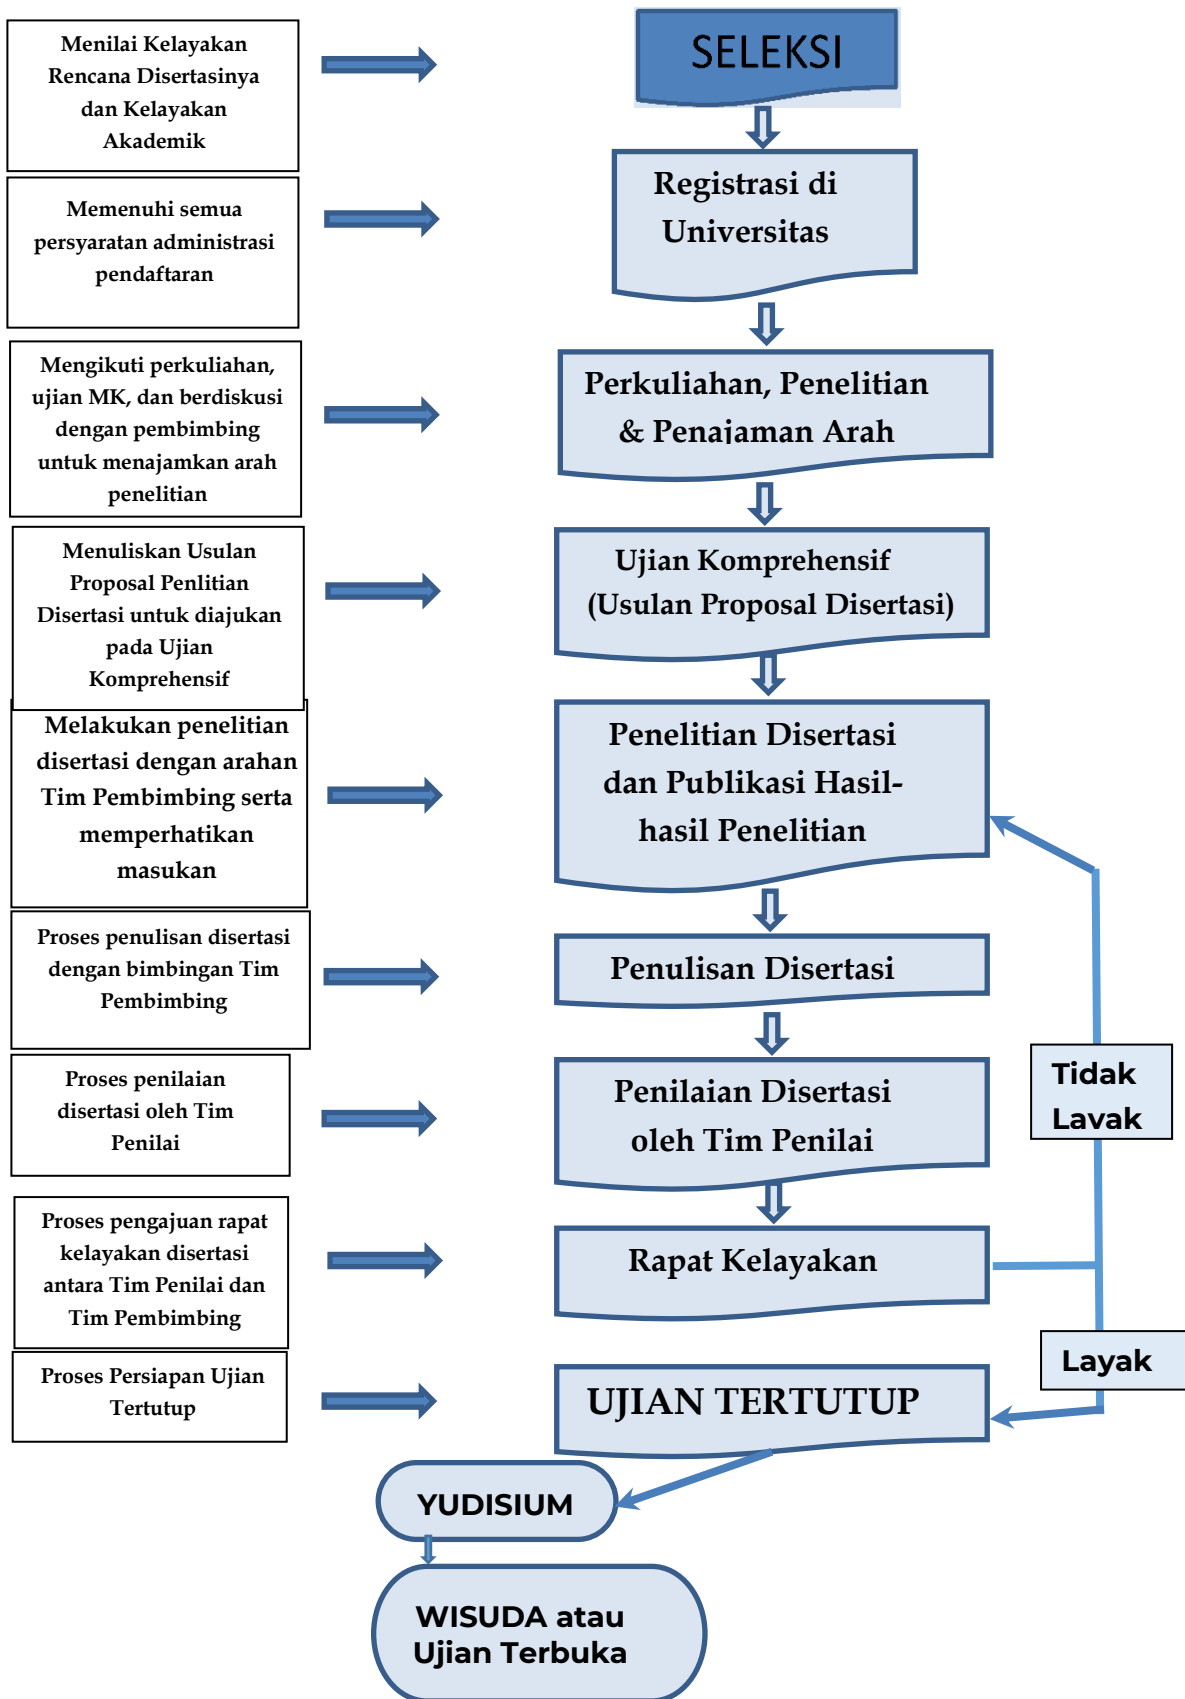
Menilai Kelayakan Rencana Disertasinya dan Kelayakan Akademik

SELEKSI

Memenuhi semua persyaratan administrasi pendaftaran

Registrasi di Universitas

Mengikuti perkuliahan, ujian MK, dan berdiskusi dengan pembimbing untuk menajamkan arah penelitian

Perkuliahan, Penelitian & Penajaman Arah

Menuliskan Usulan Proposal Penlitian Disertasi untuk diajukan pada Ujian Komprehensif

Ujian Komprehensif (Usulan Proposal Disertasi)

Melakukan penelitian disertasi dengan arahan Tim Pembimbing serta memperhatikan masukan

Penelitian Disertasi dan Publikasi Hasil-hasil Penelitian

Proses penulisan disertasi dengan bimbingan Tim Pembimbing

Penulisan Disertasi

Proses penilaian disertasi oleh Tim Penilai

Penilaian Disertasi oleh Tim Penilai

Tidak Layak

Proses pengajuan rapat kelayakan disertasi antara Tim Penilai dan Tim Pembimbing

Rapat Kelayakan

Layak

Proses Persiapan Ujian Tertutup

UJIAN TERTUTUP

YUDISIUM

WISUDA atau Ujian Terbuka